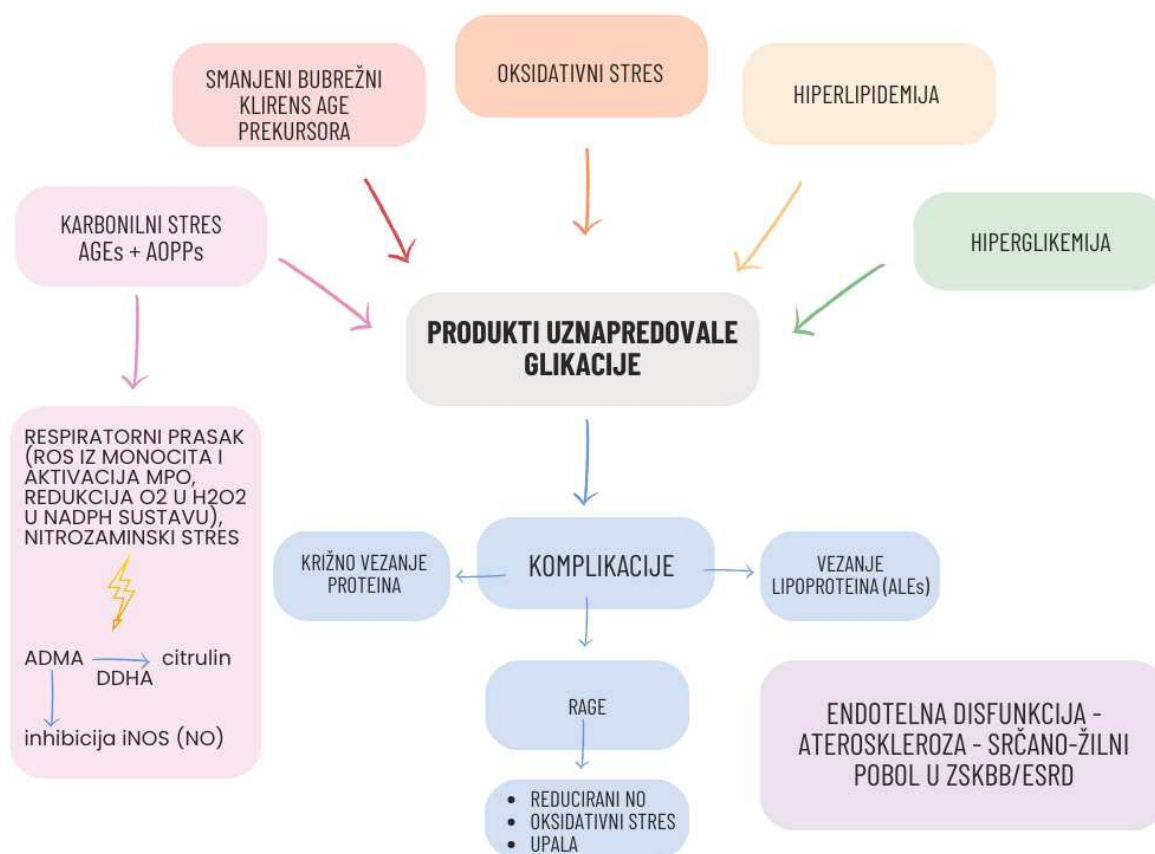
SMANJENI BUBREŽNI KLIRENS AGE PREKURSORA

OKSIDATIVNI STRES

HIPERLIPIDEMIJA

KARBONILNI STRES AGEs + AOPPs

HIPERGLIKEMIJA

PRODUKTI UZNAPREDOVALE GLIKACIJE

RESPIRATORNI PRASAK (ROS IZ MONOCITA I AKTIVACIJA MPO, REDUKCIJA O2 U H2O2 U NADPH SUSTAVU), NITROZAMINSKI STRES

ADMA citrulin
DDHA

inhibicija iNOS (NO)

KRIŽNO VEZANJE PROTEINA

KOMPLIKACIJE

VEZANJE LIPOPROTEINA (ALEs)

RAGE

ENDOTELNA DISFUNKCIJA - ATEROSKLEROZA - SRČANO-ŽILNI POBOL U ZSKBB/ESRD

• REDUCIRANI NO
• OKSIDATIVNI STRES
• UPALA